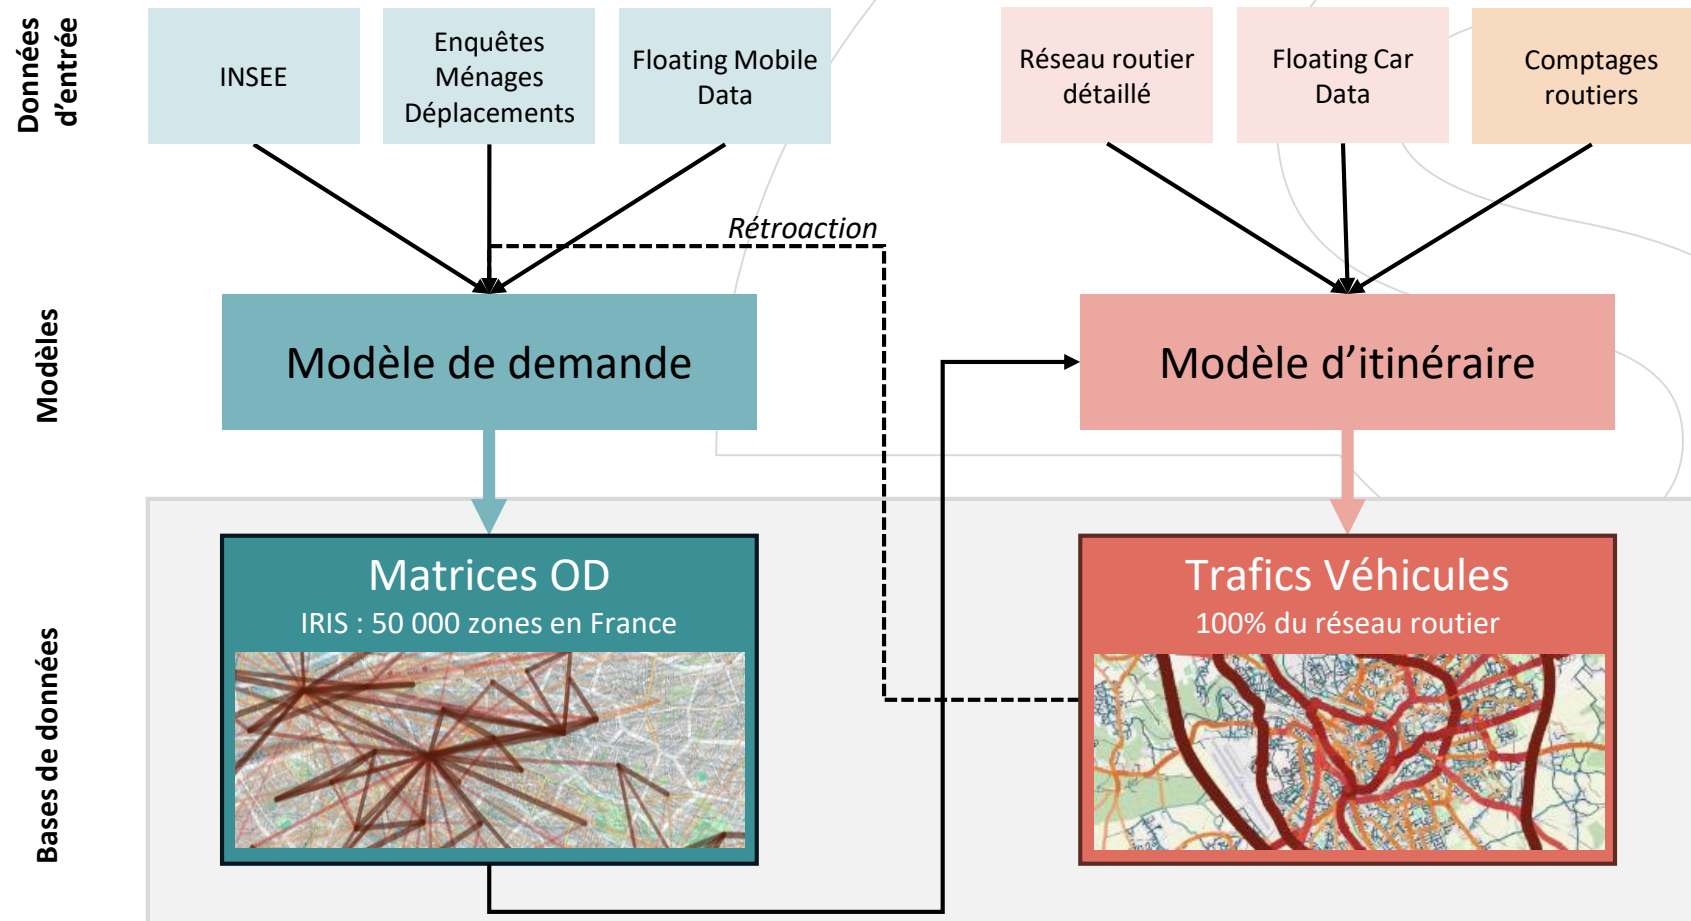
Données d'entrée

INSEE

Enquêtes Ménages Déplacements

Floating Mobile Data

Réseau routier détaillé

Floating Car Data

Comptages routiers

Rétroaction

Modèles

Modèle de demande

Modèle d'itinéraire

Bases de données

Matrices OD

IRIS : 50 000 zones en France

Trafics Véhicules

100% du réseau routier